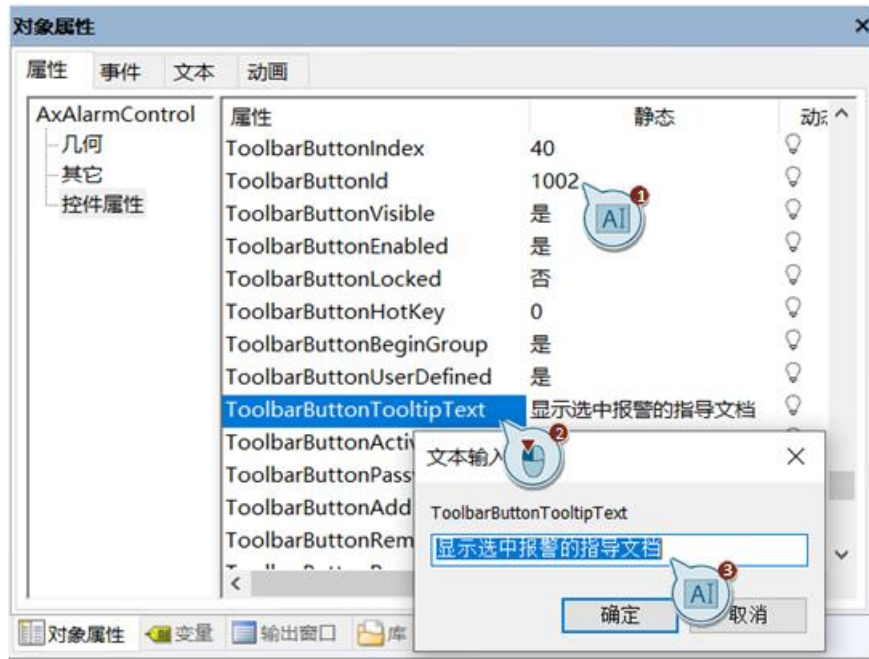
对象属性

属性 事件 文本 动画

AxAlarmControl
几何
其它
控件属性

| 属性 | 静态 | 动 |
|---|---|---|
| ToolbarButtonIndex | 40 | |
| ToolbarButtonId | 1002 | |
| ToolbarButtonVisible | 是 | |
| ToolbarButtonEnabled | 是 | |
| ToolbarButtonLocked | 否 | |
| ToolbarButtonHotKey | 0 | |
| ToolbarButtonBeginGroup | 是 | |
| ToolbarButtonUserDefined | 是 | |
| ToolbarButtonTooltipText | 显示选中报警的指导文档 | |
| ToolbarButtonActi | | |
| ToolbarButtonPass | | |
| ToolbarButtonAdd | | |
| ToolbarButtonRem | | |

AI 1

文本输入 2

ToolbarButtonTooltipText

显示选中报警的指导文档

AI 3

确定 取消

对象属性 变量 输出窗口 库